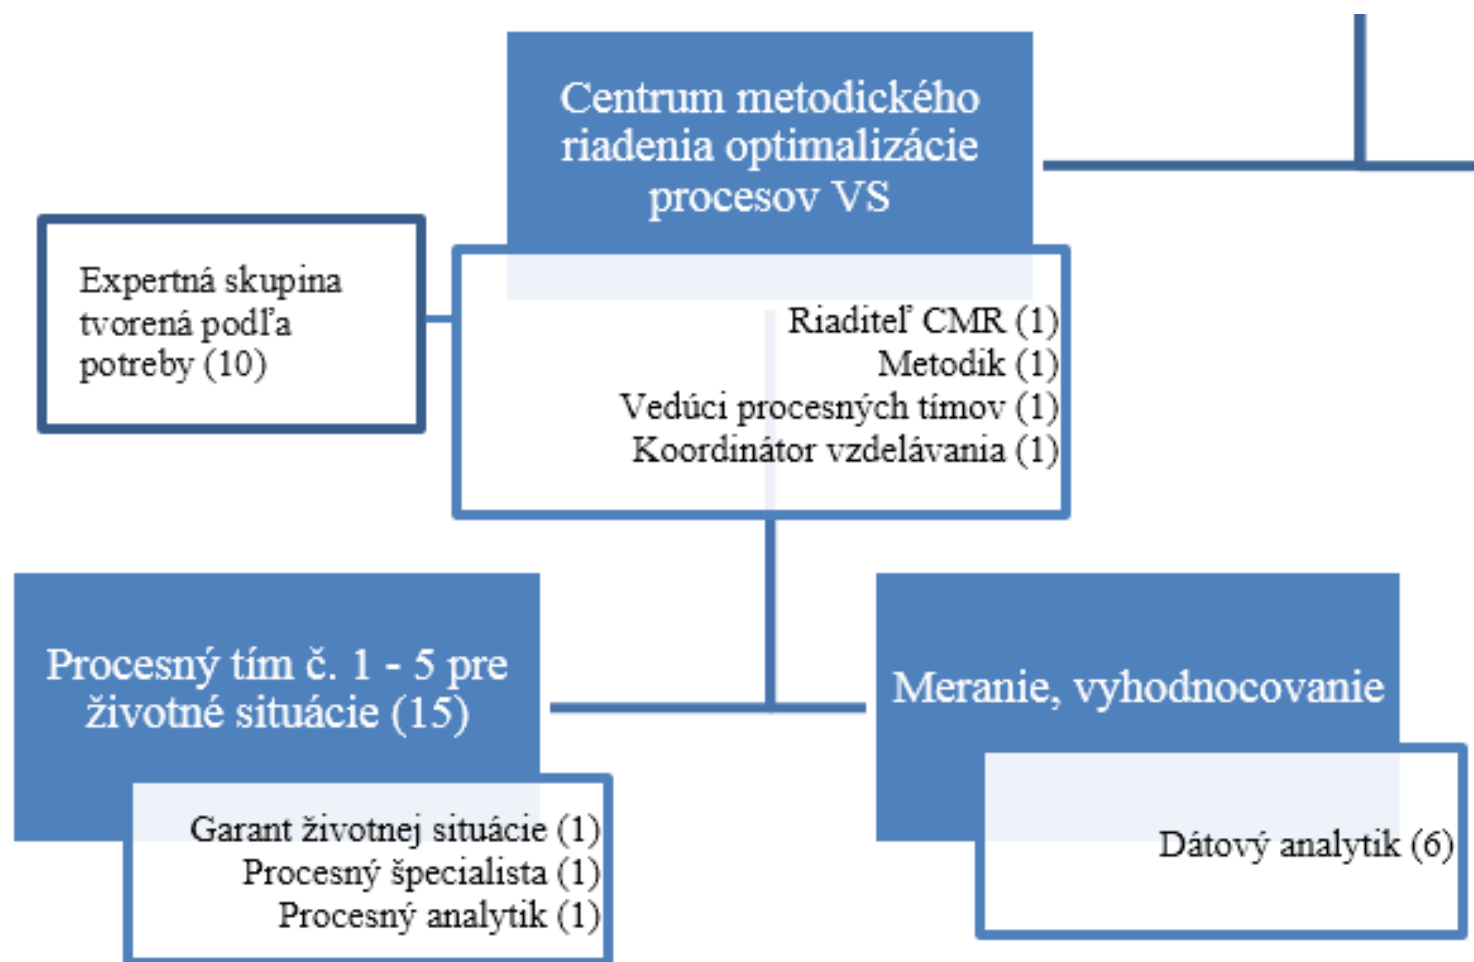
Centrum metodického riadenia optimalizácie procesov VS

Expertná skupina tvorená podľa potreby (10)

Riaditeľ CMR (1)
Metodik (1)
Vedúci procesných tímov (1)
Koordinátor vzdelávania (1)

Procesný tím č. 1 - 5 pre životné situácie (15)

Garant životnej situácie (1)
Procesný špecialista (1)
Procesný analytik (1)

Meranie, vyhodnocovanie

Dátový analytik (6)